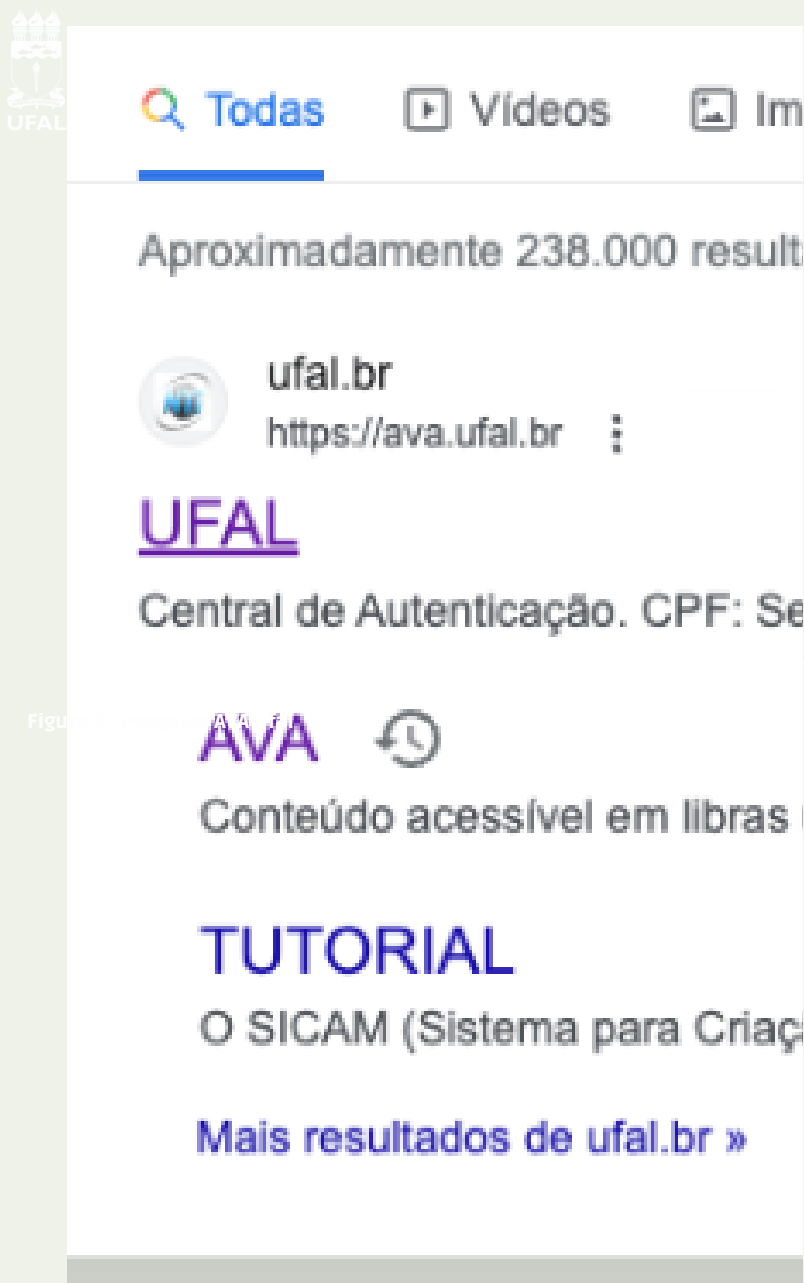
UFAL

Todas Vídeos Im

Aproximadamente 238.000 result

ufal.br
https://ava.ufal.br

UFAL

Central de Autenticação. CPF: Se

Figu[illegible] AVA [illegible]

AVA

Conteúdo acessível em libras

TUTORIAL

O SICAM (Sistema para Criaç

Mais resultados de ufal.br »